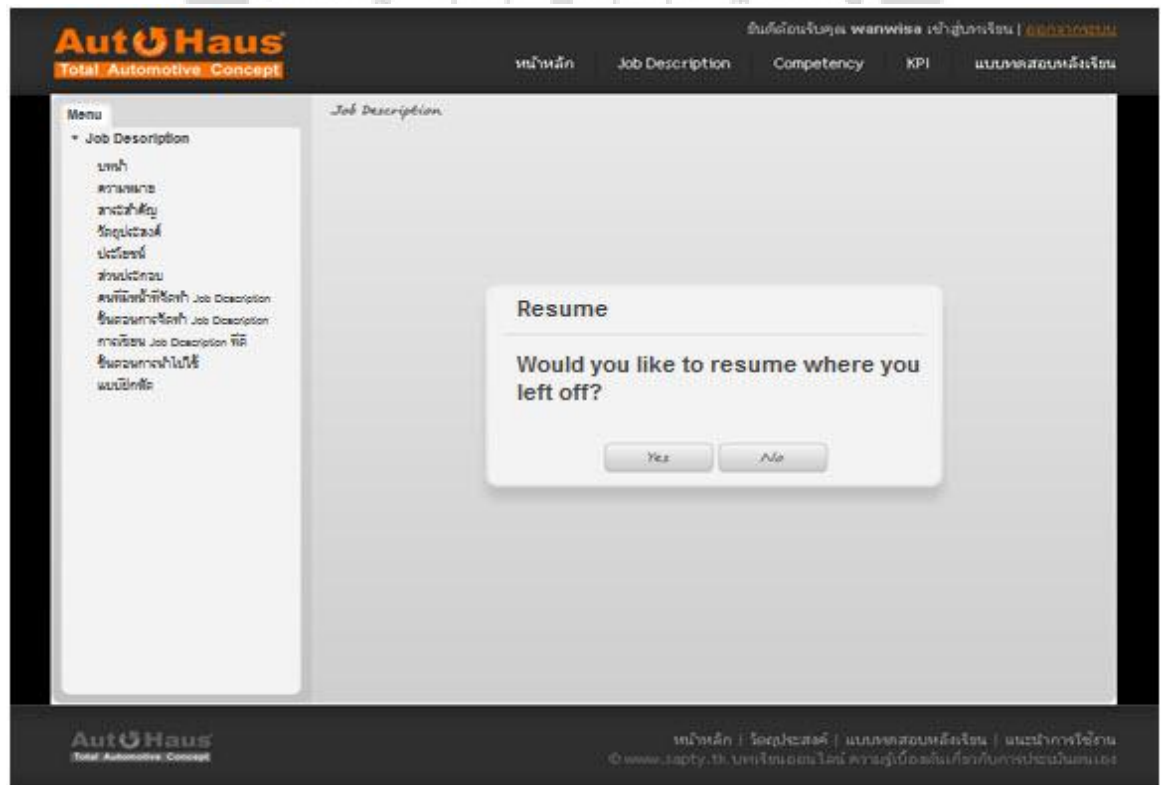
AutoHaus
Total Automotive Concept

ยินดีต้อนรับคุณ wanwisa เข้าสู่บทเรียน | ออกจากระบบ

หน้าหลัก | Job Description | Competency | KPI | แบบทดสอบหลังเรียน

Menu
▼ Job Description
บทนำ
ความหมาย
สาระสำคัญ
วัตถุประสงค์
ประโยชน์
ส่วนประกอบ
คนที่มีหน้าที่จัดทำ Job Description
ขั้นตอนการจัดทำ Job Description
การเขียน Job Description ที่ดี
ขั้นตอนการนำไปใช้
แบบฝึกหัด

Job Description

Resume

Would you like to resume where you left off?

Yes | No

AutoHaus
Total Automotive Concept

หน้าหลัก | วัตถุประสงค์ | แบบทดสอบหลังเรียน | แนะนำการใช้งาน
© www.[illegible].th บทเรียนออนไลน์ ความรู้เบื้องต้นเกี่ยวกับการประเมินตนเอง